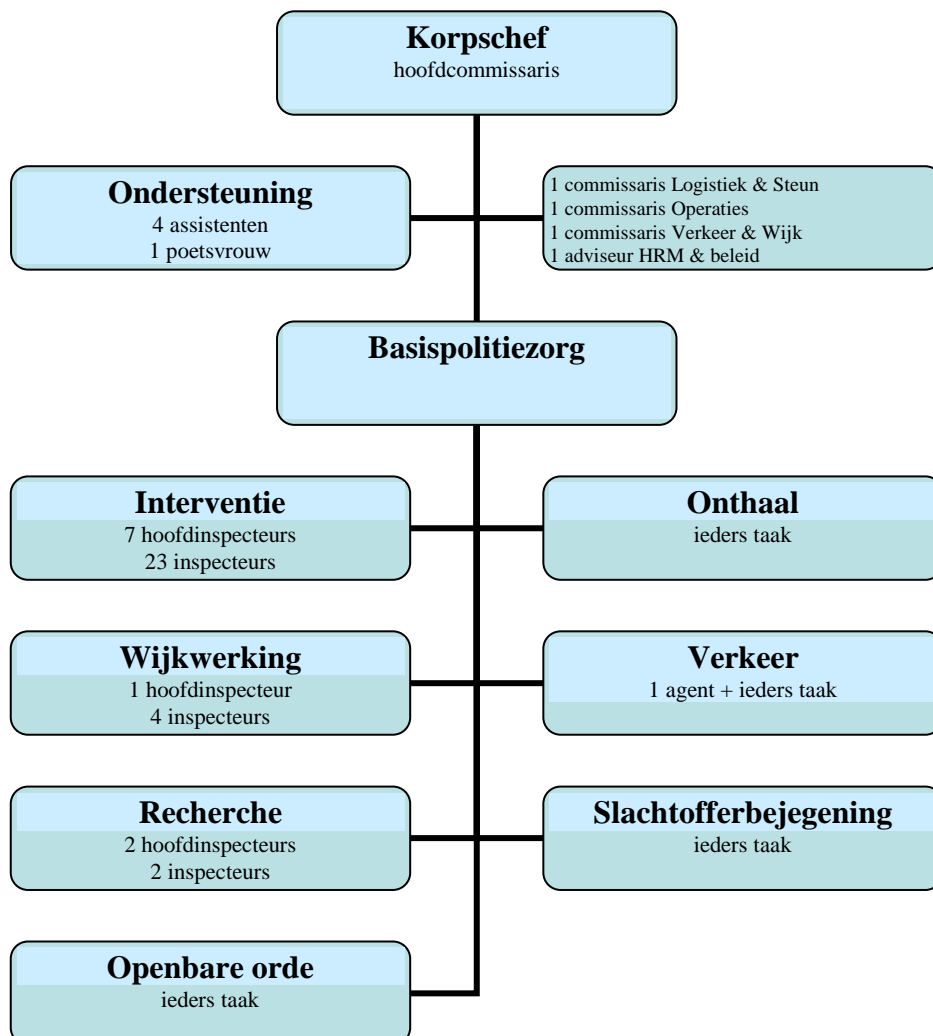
Korpschef
hoofdcommissaris

Ondersteuning
4 assistenten
1 poetsvrouw

1 commissaris Logistiek & Steun
1 commissaris Operaties
1 commissaris Verkeer & Wijk
1 adviseur HRM & beleid

Basispolitiezorg

Interventie
7 hoofdinspecteurs
23 inspecteurs

Onthaal
ieders taak

Wijkwerking
1 hoofdinspecteur
4 inspecteurs

Verkeer
1 agent + ieders taak

Recherche
2 hoofdinspecteurs
2 inspecteurs

Slachtofferbejegening
ieders taak

Openbare orde
ieders taak